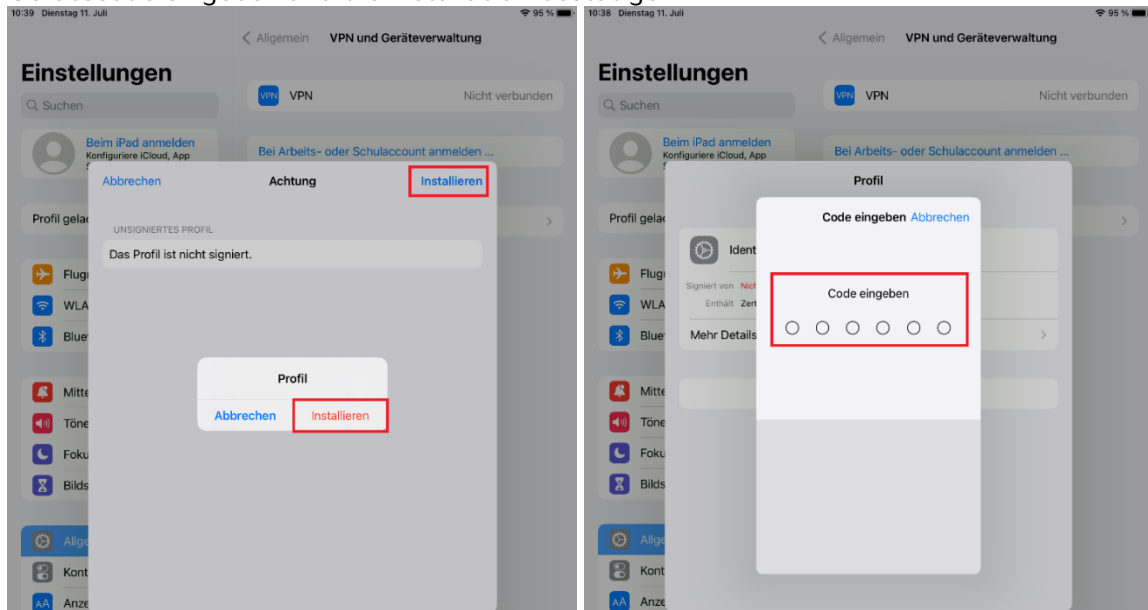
10:39 Dienstag 11. Juli
95 %

Allgemein VPN und Geräteverwaltung

Einstellungen

Suchen

Beim iPad anmelden
Konfiguriere iCloud, App

VPN VPN Nicht verbunden

Bei Arbeits- oder Schulaccount anmelden ...

Abbrechen Achtung Installieren

Profil gela

UNSIGNIERTES PROFIL

Das Profil ist nicht signiert.

Flug
WLA
Blue

Profil
Abbrechen Installieren

Mitte
Töne
Foku
Bilds

Allge
Kont
Anze

10:38 Dienstag 11. Juli
95 %

Allgemein VPN und Geräteverwaltung

Einstellungen

Suchen

Beim iPad anmelden
Konfiguriere iCloud, App

VPN VPN Nicht verbunden

Bei Arbeits- oder Schulaccount anmelden ...

Profil

Code eingeben Abbrechen

Profil gela

Ident

Flug
Signiert von Nich
WLA
Enthält Zer

Code eingeben

Blue
Mehr Details

Mitte
Töne
Foku
Bilds

Allge
Kont
Anze